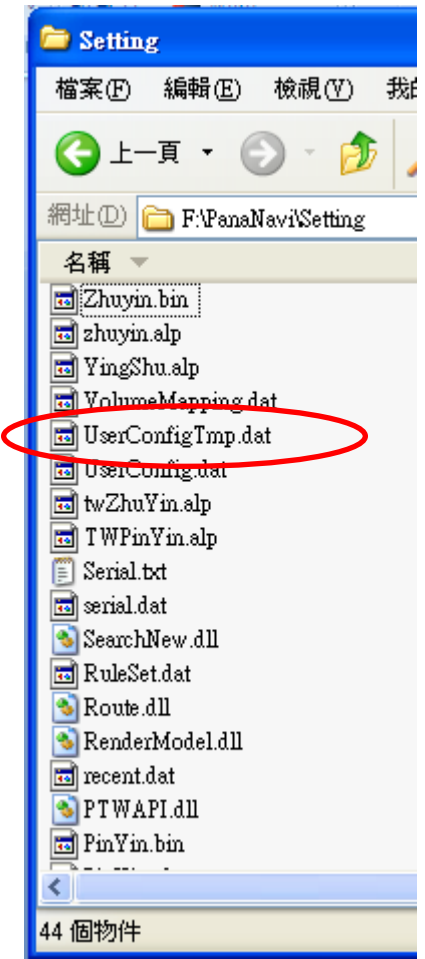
Setting

檔案(F) 編輯(E) 檢視(V) 我的

上一頁

網址(D) F:\PanaNavi\Setting

名稱

Zhuyin.bin
zhuyin.alp
YingShu.alp
VolumeMapping.dat
UserConfigTmp.dat
UserConfig.dat
twZhuYin.alp
TWPinYin.alp
Serial.txt
serial.dat
SearchNew.dll
RuleSet.dat
Route.dll
RenderModel.dll
recent.dat
PTWAPI.dll
PinYin.bin

44 個物件